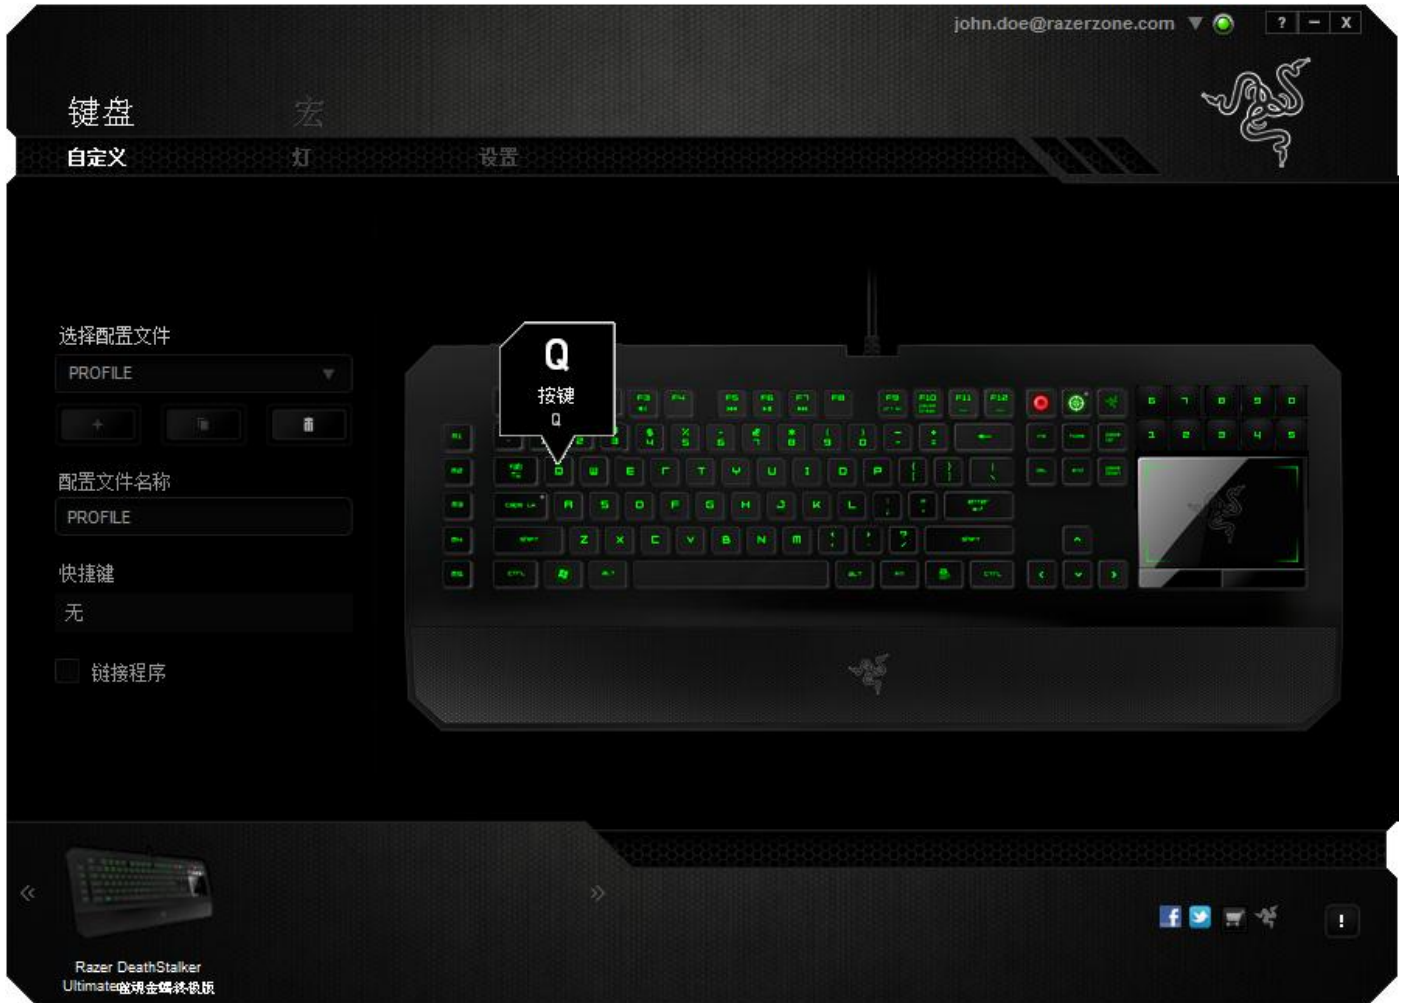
john.doe@razerzone.com ? – X

键盘 宏

自定义 灯 设置

选择配置文件

PROFILE

配置文件名称

PROFILE

快捷键

无

链接程序

Q
按键
Q

Q W E R T Y U I O P
A S D F G H J K L
Z X C V B N M

Razer DeathStalker Ultimate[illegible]

«
»
!